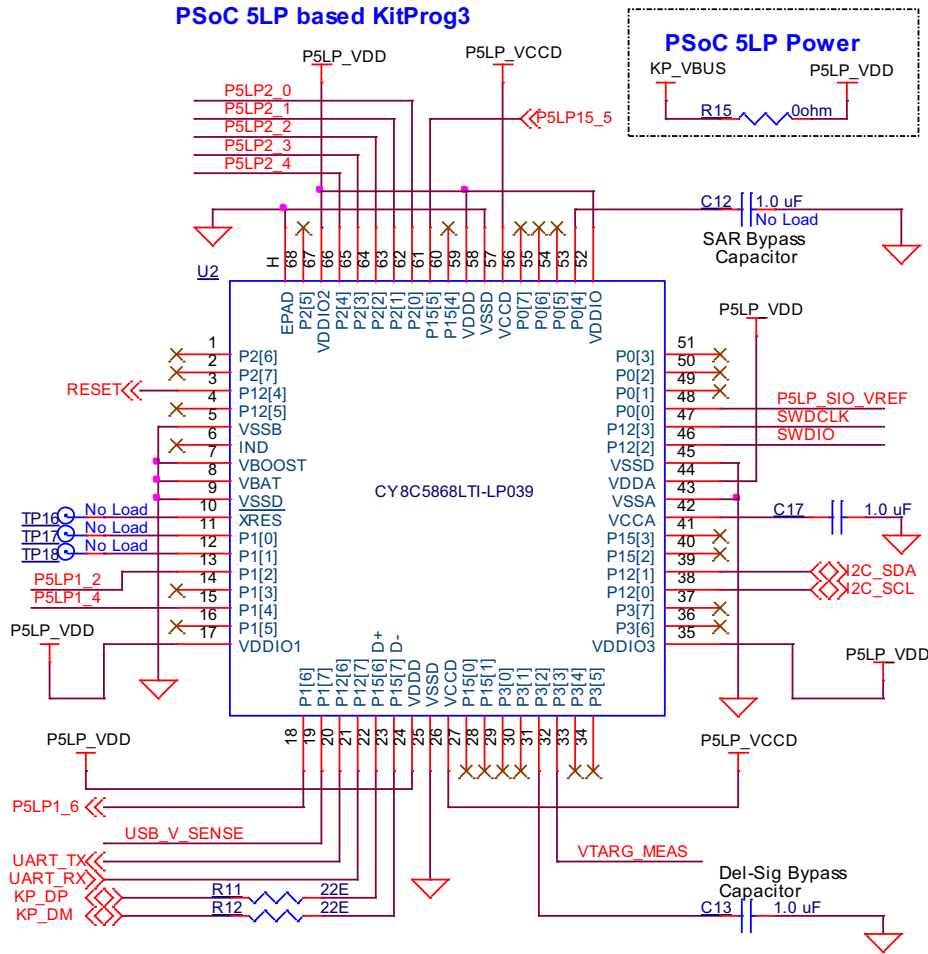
PSoC 5LP based KitProg3

P5LP_VDD
P5LP_VCCD
P5LP2_0
P5LP2_1
P5LP2_2
P5LP2_3
P5LP2_4
P5LP15_5

PSoC 5LP Power
KP_VBUS
P5LP_VDD
R15
0ohm

C12
1.0 uF
No Load
SAR Bypass Capacitor

U2
H 68 67 66 65 64 63 62 61 60 59 58 57 56 55 54 53 52
EPAD P2[5] VDDIO2 P2[4] P2[3] P2[2] P2[1] P2[0] P15[5] P15[4] VDDD VSSD VCCD P0[7] P0[6] P0[5] P0[4] VDDIO

1
2 P2[6]
3 P2[7]
RESET 4 P12[4]
5 P12[5]
6 VSSB
7 IND
8 VBOOST
9 VBAT
10 VSSD
TP16 No Load 11 XRES
TP17 No Load 12 P1[0]
TP18 No Load 13 P1[1]
P5LP1_2 14 P1[2]
15 P1[3]
P5LP1_4 16 P1[4]
17 P1[5]
P5LP_VDD VDDIO1

CY8C5868LTI-LP039

P5LP_VDD
51 P0[3]
50 P0[2]
49 P0[1]
48 P0[0] P5LP_SIO_VREF
47 P12[3] SWDCLK
46 P12[2] SWDIO
45 VSSD
44 VDDA
43 VSSA
42 VCCA C17 1.0 uF
41 P15[3]
40 P15[2]
39 P12[1] I2C_SDA
38 P12[0] I2C_SCL
37 P3[7]
36 P3[6]
35 VDDIO3
P5LP_VDD

P1[6] P1[7] P12[6] P12[7] P15[6] D+ P15[7] D- VDDD VSSD VCCD P15[0] P15[1] P3[0] P3[1] P3[2] P3[3] P3[4] P3[5]
18 19 20 21 22 23 24 25 26 27 28 29 30 31 32 33 34

P5LP_VDD
P5LP_VCCD
P5LP1_6
USB_V_SENSE
UART_TX
UART_RX
KP_DP R11 22E
KP_DM R12 22E
VTARG_MEAS
Del-Sig Bypass Capacitor
C13 1.0 uF